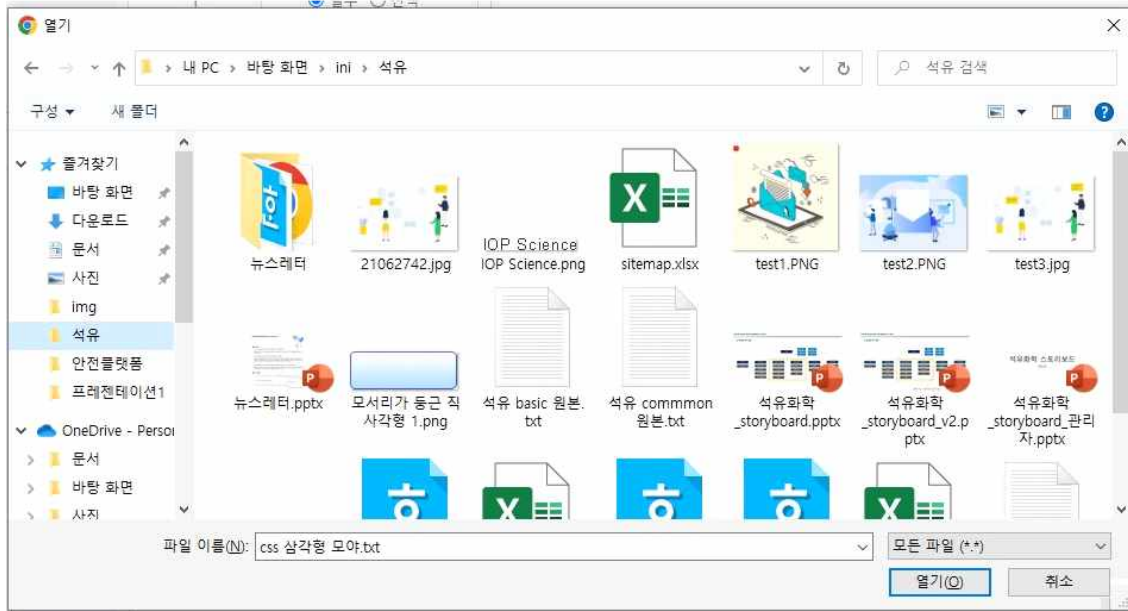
열기

내 PC > 바탕 화면 > ini > 석유

석유 검색

구성 ▾ 새 폴더

즐겨찾기
바탕 화면
다운로드
문서
사진
img
석유
안전플랫폼
프레젠테이션1
OneDrive - Persoı
문서
바탕 화면
사진

뉴스레터
21062742.jpg
IOP Science
IOP Science.png
sitemap.xlsx
test1.PNG
test2.PNG
test3.jpg
뉴스레터.pptx
모서리가 둥근 직사각형 1.png
석유 basic 원본.txt
석유 commmon 원본.txt
석유화학_storyboard.pptx
석유화학_storyboard_v2.pptx
석유화학 스토리보드
석유화학_storyboard_관리자.pptx

파일 이름(N): css 삼각형 모야.txt
모든 파일 (*.*)
열기(O)
취소